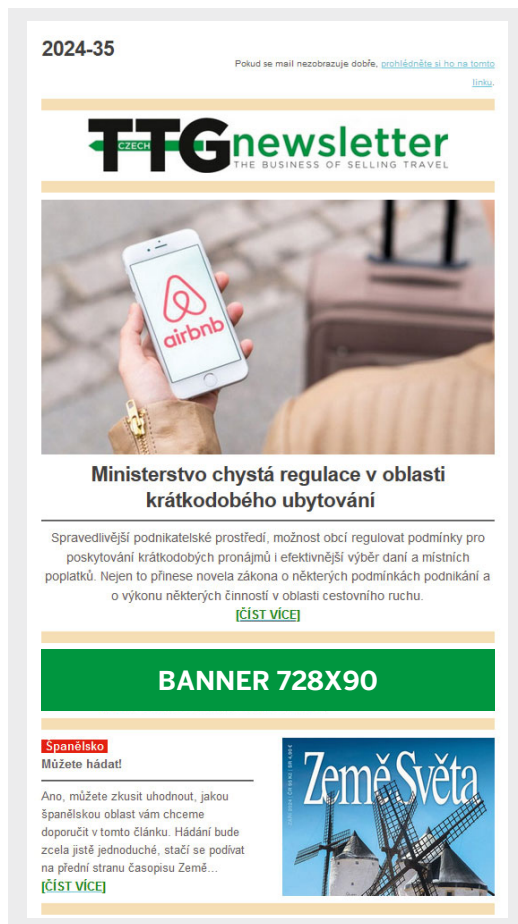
2024-35

Pokud se mail nezobrazuje dobře, prohlédněte si ho na tomto linku.

TTG CZECH newsletter
THE BUSINESS OF SELLING TRAVEL

airbnb

Ministerstvo chystá regulace v oblasti krátkodobého ubytování

Spravedlivější podnikatelské prostředí, možnost obcí regulovat podmínky pro poskytování krátkodobých pronájmů i efektivnější výběr daní a místních poplatků. Nejen to přinese novela zákona o některých podmínkách podnikání a o výkonu některých činností v oblasti cestovního ruchu.
[ČÍST VÍCE]

BANNER 728X90

Španělsko
Můžete hádat!

Ano, můžete zkusit uhodnout, jakou španělskou oblast vám chceme doporučit v tomto článku. Hádání bude zcela jistě jednoduché, stačí se podívat na přední stranu časopisu Země...
[ČÍST VÍCE]

Země Světa